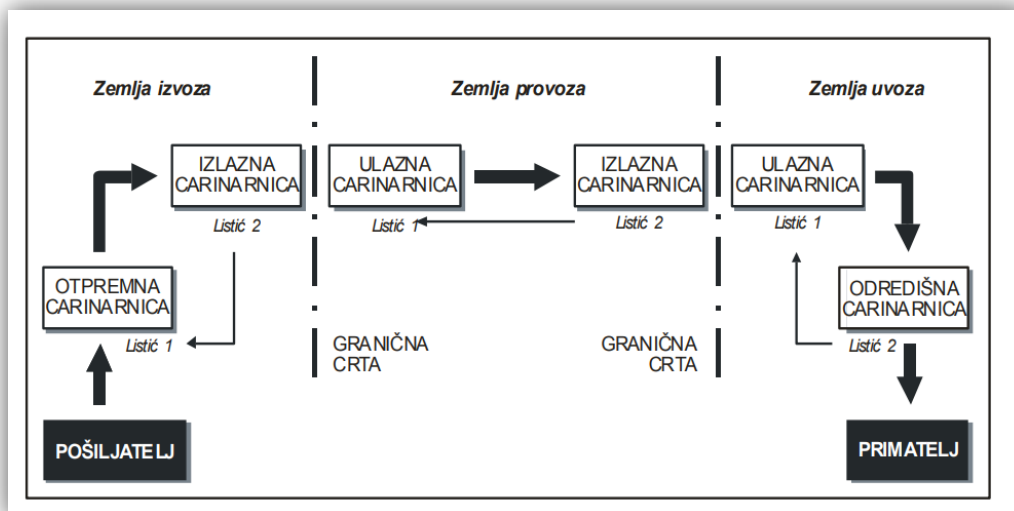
Zemlja izvoza

Zemlja provoza

Zemlja uvoza

IZLAZNA CARINARNICA

Listić 2

ULAZNA CARINARNICA

Listić 1

IZLAZNA CARINARNICA

Listić 2

ULAZNA CARINARNICA

Listić 1

OTPREMNA CARINARNICA

Listić 1

GRANIČNA CRTA

GRANIČNA CRTA

ODREDIŠNA CARINARNICA

Listić 2

POŠILJATELJ

PRIMATELJ